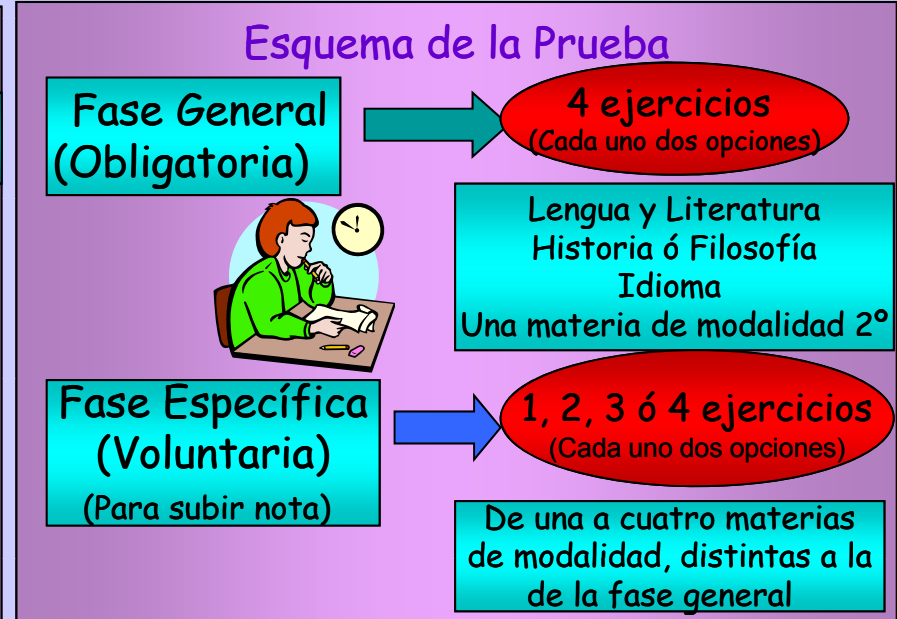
Esquema de la Prueba

Fase General (Obligatoria)

4 ejercicios
(Cada uno dos opciones)

Lengua y Literatura
Historia ó Filosofía
Idioma
Una materia de modalidad 2º

Fase Específica (Voluntaria)
(Para subir nota)

1, 2, 3 ó 4 ejercicios
(Cada uno dos opciones)

De una a cuatro materias de modalidad, distintas a la de la fase general